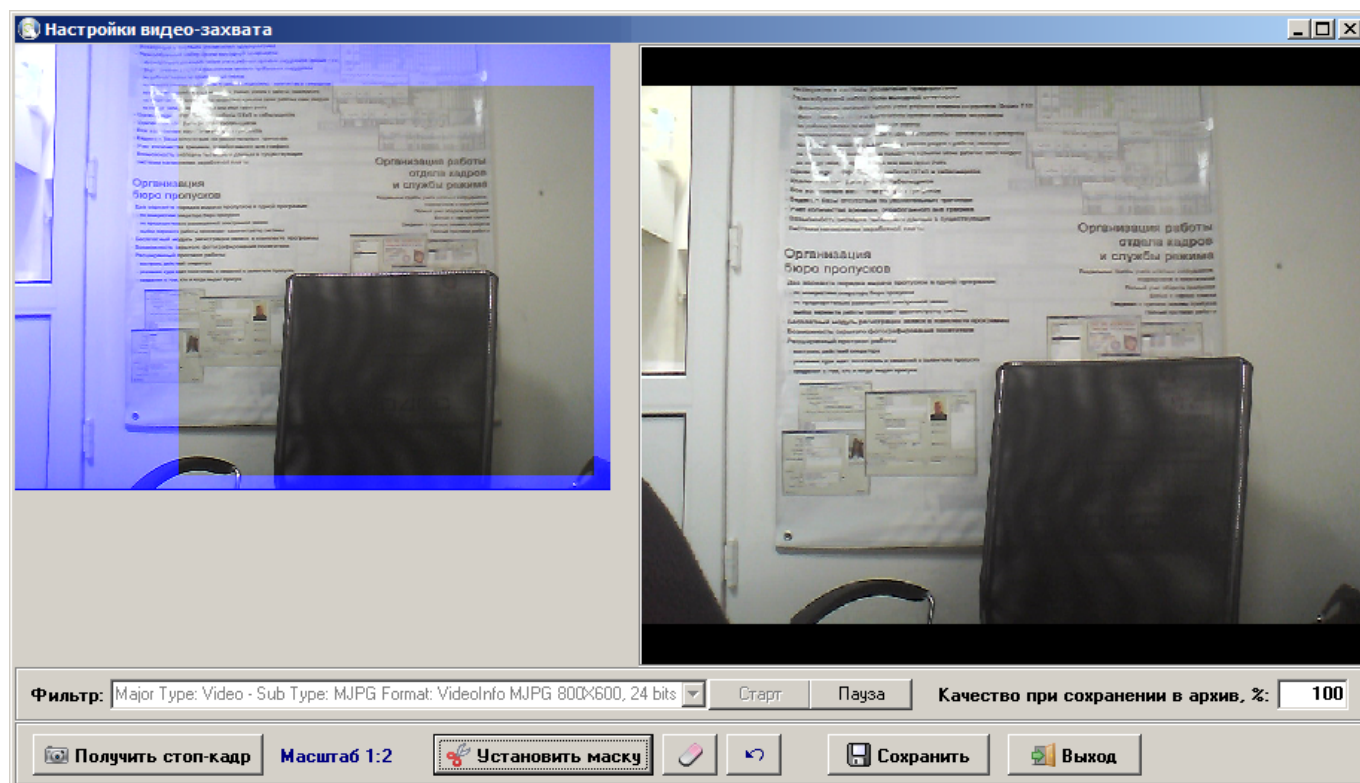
Настройки видео-захвата

Организация бюро пропусков

Организация работы отдела кадров и службы режима

Организация бюро пропусков

Организация работы отдела кадров и службы режима

Фильтр: Major Type: Video - Sub Type: MJPG Format: VideoInfo MJPG 800X600, 24 bits

Старт

Пауза

Качество при сохранении в архив, %: 100

Получить стоп-кадр

Масштаб 1:2

Установить маску

Сохранить

Выход